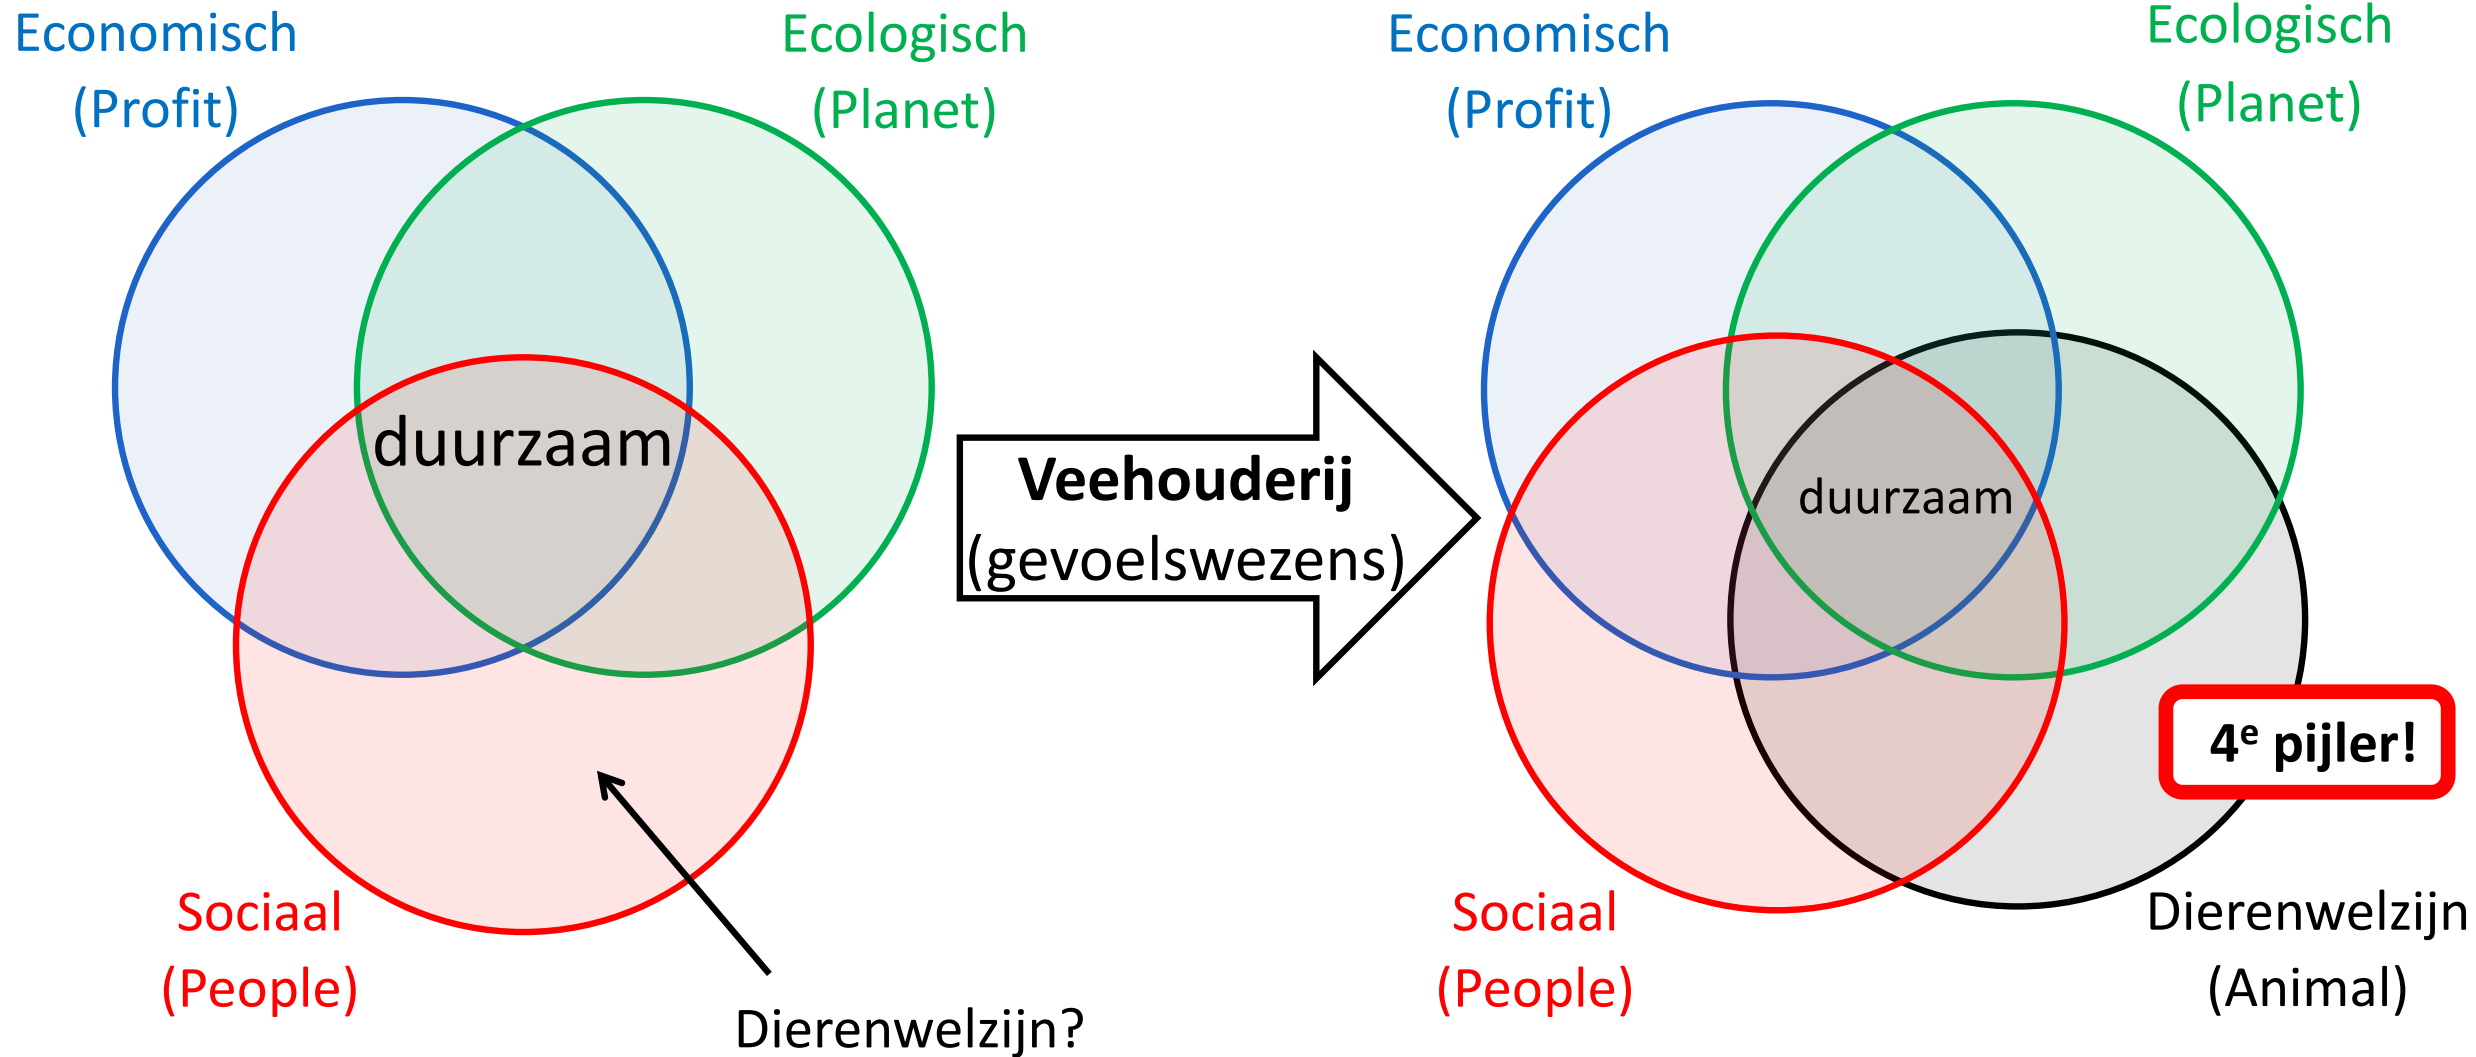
Economisch (Profit)

Ecologisch (Planet)

duurzaam

Sociaal (People)

Dierenwelzijn?

**Veehouderij** (gevoelswezens)

Economisch (Profit)

Ecologisch (Planet)

duurzaam

Sociaal (People)

Dierenwelzijn (Animal)

**4$^{e}$ pijler!**